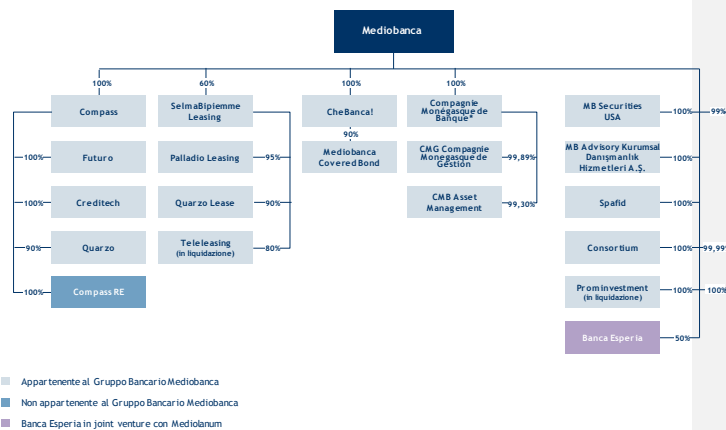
Mediobanca

100%
60%
100%
100%

Compass
100% Futuro
100% Creditech
90% Quarzo
100% Compass RE

SelmaBipiemme Leasing
Palladio Leasing 95%
Quarzo Lease 90%
Teleleasing (in liquidazione) 80%

CheBanca!
90%
Mediobanca Covered Bond

Compagnie Monégasque de Banque*
CMG Compagnie Monégasque de Gestion 99,89%
CMB Asset Management 99,30%

MB Securities USA 100% 99%
MB Advisory Kurumsal Danışmanlık Hizmetleri A.Ş. 100%
Spafid 100%
Consortium 100% 99,99
Prominvestment (in liquidazione) 100% 100%
Banca Esperia 50%

Appartenente al Gruppo Bancario Mediobanca
Non appartenente al Gruppo Bancario Mediobanca
Banca Esperia in joint venture con Mediolanum